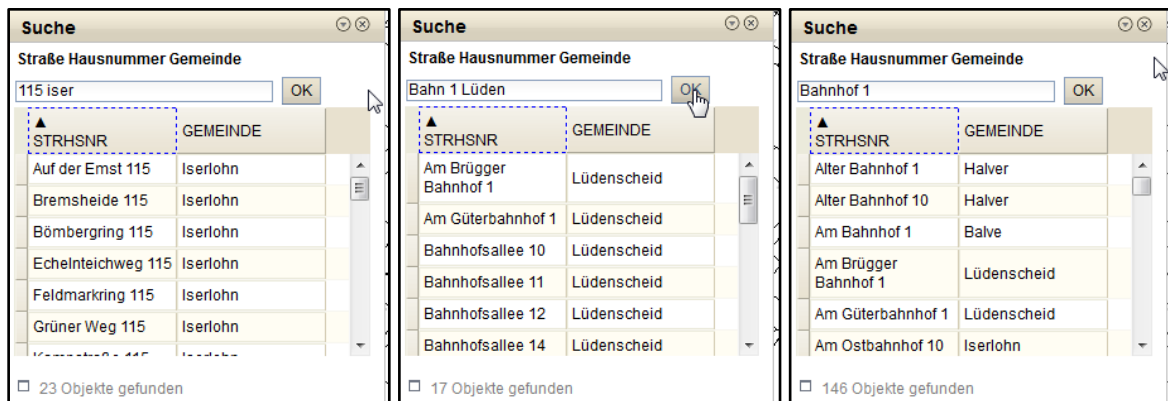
Suche

Straße Hausnummer Gemeinde

115 iser

OK

| ▲ STRHSNR | GEMEINDE |
|---|---|
| Auf der Emst 115 | Iserlohn |
| Bremsheide 115 | Iserlohn |
| Bömbergring 115 | Iserlohn |
| Echelnteichweg 115 | Iserlohn |
| Feldmarkring 115 | Iserlohn |
| Grüner Weg 115 | Iserlohn |
| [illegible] | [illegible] |

23 Objekte gefunden

Suche

Straße Hausnummer Gemeinde

Bahn 1 Lüden

OK

| ▲ STRHSNR | GEMEINDE |
|---|---|
| Am Brügger Bahnhof 1 | Lüdenscheid |
| Am Güterbahnhof 1 | Lüdenscheid |
| Bahnhofsallee 10 | Lüdenscheid |
| Bahnhofsallee 11 | Lüdenscheid |
| Bahnhofsallee 12 | Lüdenscheid |
| Bahnhofsallee 14 | Lüdenscheid |

17 Objekte gefunden

Suche

Straße Hausnummer Gemeinde

Bahnhof 1

OK

| ▲ STRHSNR | GEMEINDE |
|---|---|
| Alter Bahnhof 1 | Halver |
| Alter Bahnhof 10 | Halver |
| Am Bahnhof 1 | Balve |
| Am Brügger Bahnhof 1 | Lüdenscheid |
| Am Güterbahnhof 1 | Lüdenscheid |
| Am Ostbahnhof 10 | Iserlohn |

146 Objekte gefunden